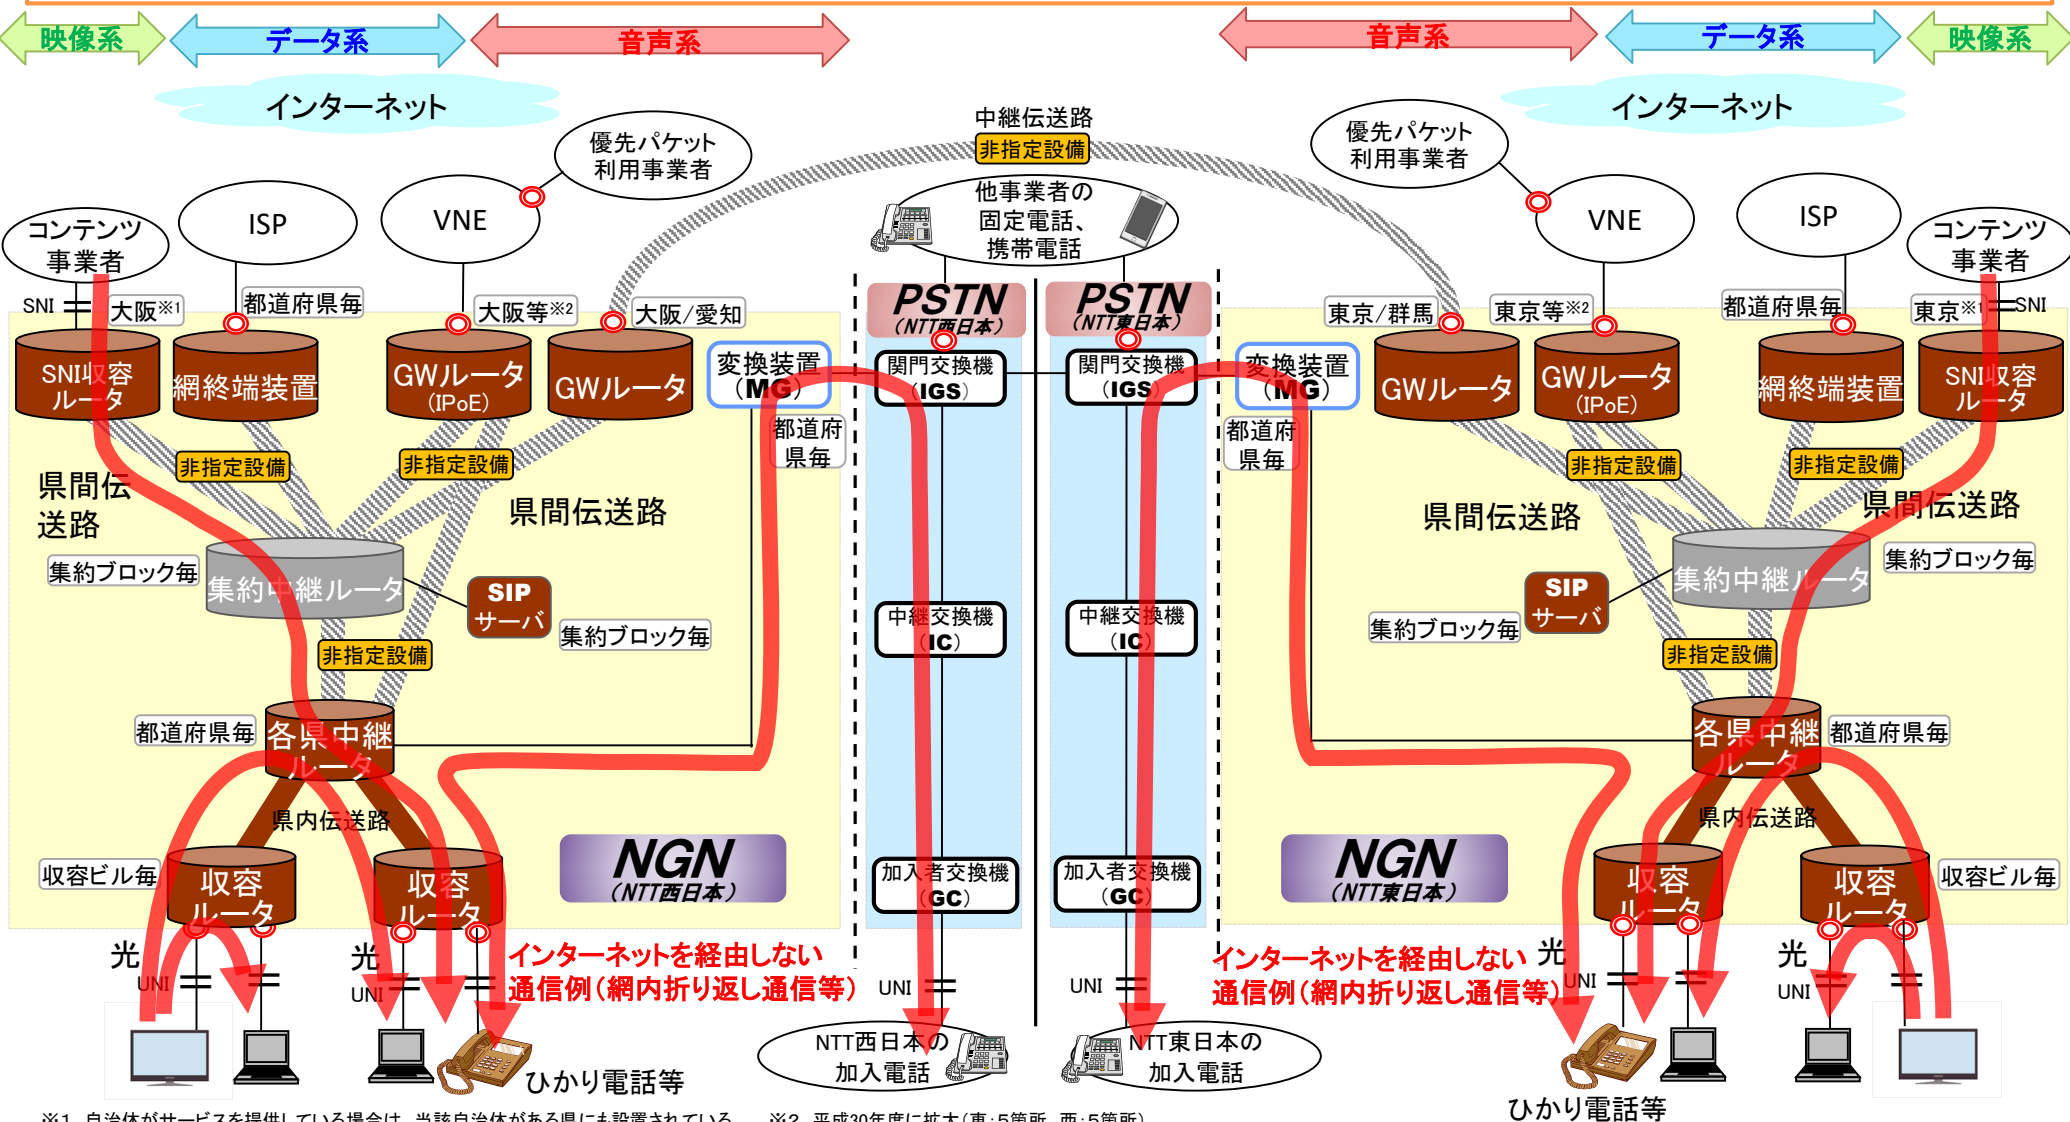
映像系　データ系　音声系　音声系　データ系　映像系

インターネット　インターネット

中継伝送路
非指定設備

優先パケット利用事業者　優先パケット利用事業者

他事業者の固定電話、携帯電話

コンテンツ事業者　ISP　VNE　VNE　ISP　コンテンツ事業者

SNI　大阪※1　都道府県毎　大阪等※2　大阪/愛知　東京/群馬　東京等※2　都道府県毎　東京※1　SNI

SNI収容ルータ　網終端装置　GWルータ（IPoE）　GWルータ　変換装置（MG）　PSTN（NTT西日本）　PSTN（NTT東日本）　変換装置（MG）　GWルータ　GWルータ（IPoE）　網終端装置　SNI収容ルータ

関門交換機（IGS）　関門交換機（IGS）

都道府県毎　都道府県毎

非指定設備　非指定設備　非指定設備　非指定設備

県間伝送路　県間伝送路　県間伝送路　県間伝送路

集約ブロック毎　集約中継ルータ　SIPサーバ　集約ブロック毎　中継交換機（IC）　中継交換機（IC）　集約中継ルータ　集約ブロック毎　SIPサーバ　集約ブロック毎

非指定設備　非指定設備

都道府県毎　各県中継ルータ　各県中継ルータ　都道府県毎

県内伝送路　県内伝送路

収容ビル毎　収容ルータ　収容ルータ　NGN（NTT西日本）　加入者交換機（GC）　加入者交換機（GC）　NGN（NTT東日本）　収容ルータ　収容ルータ　収容ビル毎

光　光　光　光

UNI　UNI　UNI　UNI　UNI　UNI

インターネットを経由しない通信例（網内折り返し通信等）　インターネットを経由しない通信例（網内折り返し通信等）

ひかり電話等　NTT西日本の加入電話　NTT東日本の加入電話　ひかり電話等

※1　自治体がサービスを提供している場合は、当該自治体がある県にも設置されている　※2　平成30年度に拡大（東：5箇所、西：5箇所）